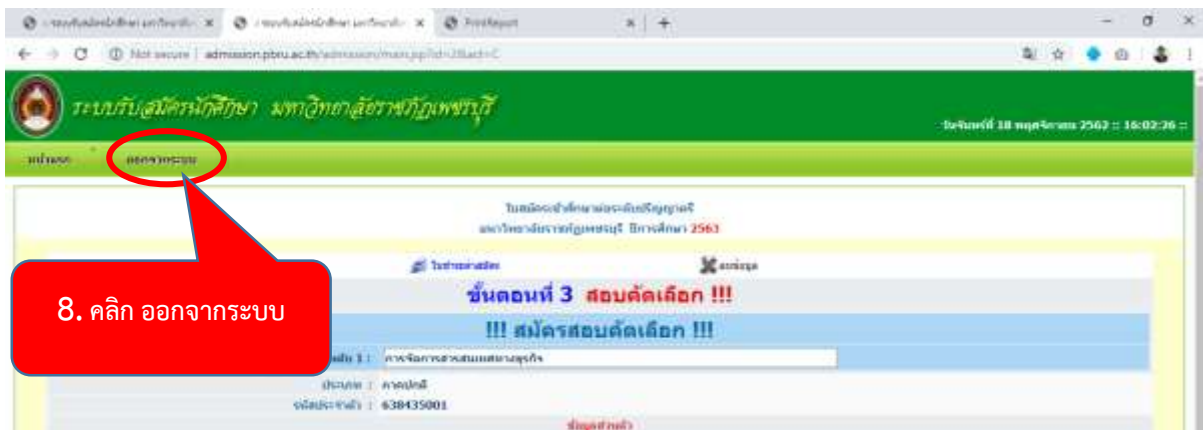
PrintReport

Not secure | admission.pbru.ac.th/admission/main.jsp

ระบบรับสมัครนักศึกษา มหาวิทยาลัยราชภัฏเพชรบุรี

วันจันทร์ที่ 18 พฤศจิกายน 2562 :: 16:02:36 ::

หน้าแรก

ออกจากระบบ

ใบสมัครเข้าศึกษาต่อระดับปริญญาตรี

มหาวิทยาลัยราชภัฏเพชรบุรี ปีการศึกษา 2563

ใบชำระค่าสมัคร

ยกเลิก

ขั้นตอนที่ 3 สอบคัดเลือก !!!

!!! สมัครสอบคัดเลือก !!!

8. คลิก ออกจากระบบ

ลำดับ 1 : การจัดการสารสนเทศทางธุรกิจ

ประเภท : ภาคปกติ

รหัสประจำตัว : 638435001

ข้อมูลส่วนตัว